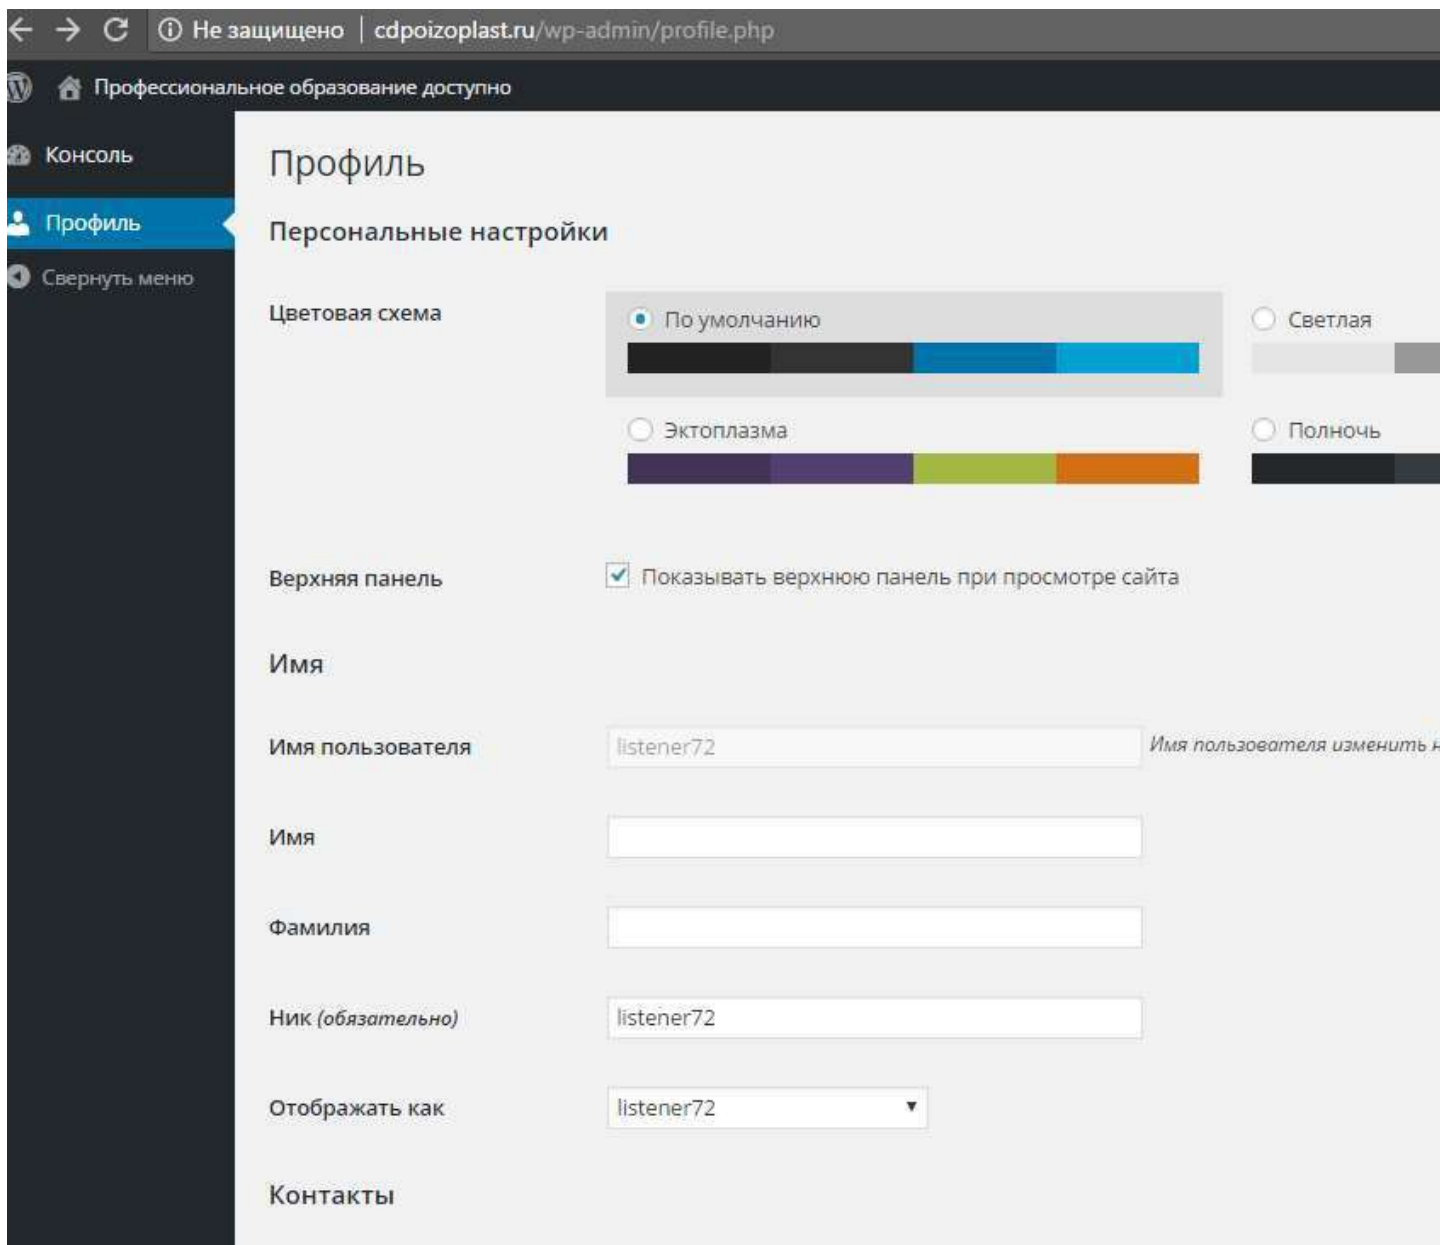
Не защищено | cdpoizoplast.ru/wp-admin/profile.php

Профессиональное образование доступно

Консоль

Профиль

Свернуть меню

Профиль

Персональные настройки

Цветовая схема

По умолчанию

Светлая

Эктоплазма

Полночь

Верхняя панель

Показывать верхнюю панель при просмотре сайта

Имя

Имя пользователя

listener72

Имя пользователя изменить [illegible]

Имя

Фамилия

Ник (обязательно)

listener72

Отображать как

listener72

Контакты